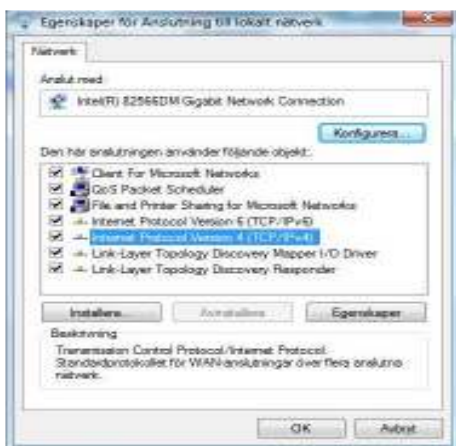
Egenskaper för Anslutning till lokalt nätverk

Nätverk

Anslut med:

Intel(R) 82566DM Gigabit Network Connection

Konfigurera...

Den här anslutningen använder följande objekt:

Client For Microsoft Networks
QoS Packet Scheduler
File and Printer Sharing for Microsoft Networks
Internet Protocol Version 6 (TCP/IPv6)
Internet Protocol Version 4 (TCP/IPv4)
Link-Layer Topology Discovery Mapper I/O Driver
Link-Layer Topology Discovery Responder

Installera... | Avinstallera | Egenskaper

Beskrivning

Transmission Control Protocol/Internet Protocol. Standardprotokollet för WAN-anslutningar över flera anslutna nätverk.

OK | Avbryt